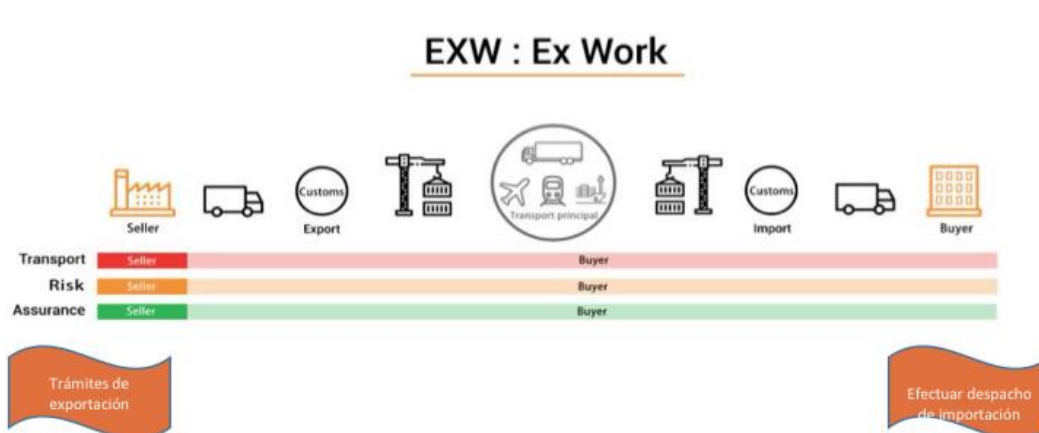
EXW : Ex Work

Seller

Customs

Export

Transport principal

Customs

Import

Buyer

| Transport | Seller | Buyer |
|---|---|---|
| Risk | Seller | Buyer |
| Assurance | Seller | Buyer |

Trámites de exportación

Efectuar despacho de importación